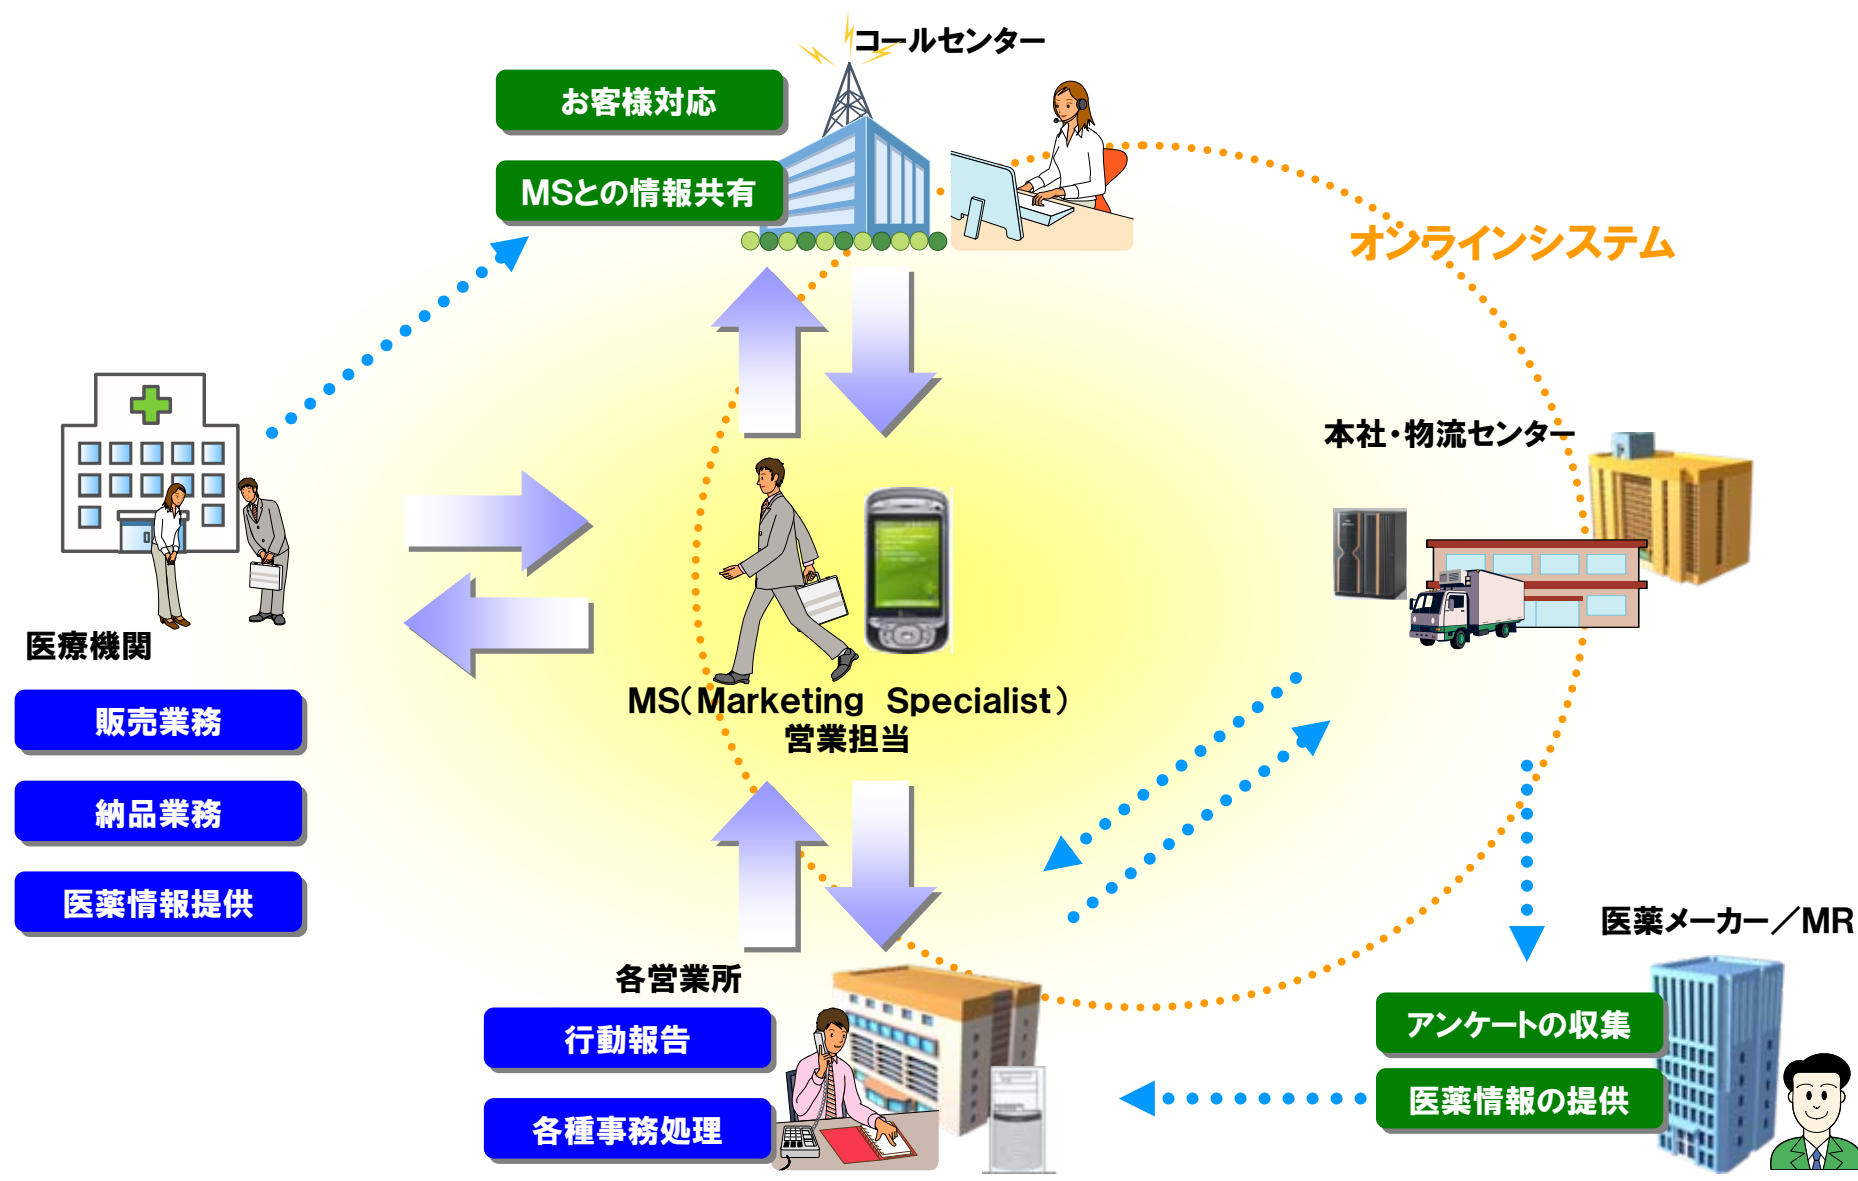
コールセンター

お客様対応

MSとの情報共有

オンラインシステム

本社・物流センター

医療機関

販売業務

納品業務

医薬情報提供

MS（Marketing Specialist）
営業担当

各営業所

行動報告

各種事務処理

医薬メーカー／MR

アンケートの収集

医薬情報の提供